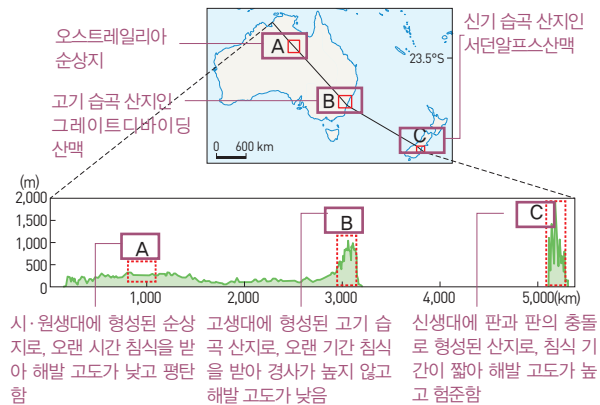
오스트레일리아 순상지

고기 습곡 산지인 그레이트디바이딩 산맥

신기 습곡 산지인 서던알프스산맥

A

B

C

23.5°S

0 600 km

(m)
2,000
1,500
1,000
500
0

A

B

C

1,000
2,000
3,000
4,000
5,000(km)

시·원생대에 형성된 순상지로, 오랜 시간 침식을 받아 해발 고도가 낮고 평탄함

고생대에 형성된 고기 습곡 산지로, 오랜 기간 침식을 받아 경사가 높지 않고 해발 고도가 낮음

신생대에 판과 판의 충돌로 형성된 산지로, 침식 기간이 짧아 해발 고도가 높고 험준함